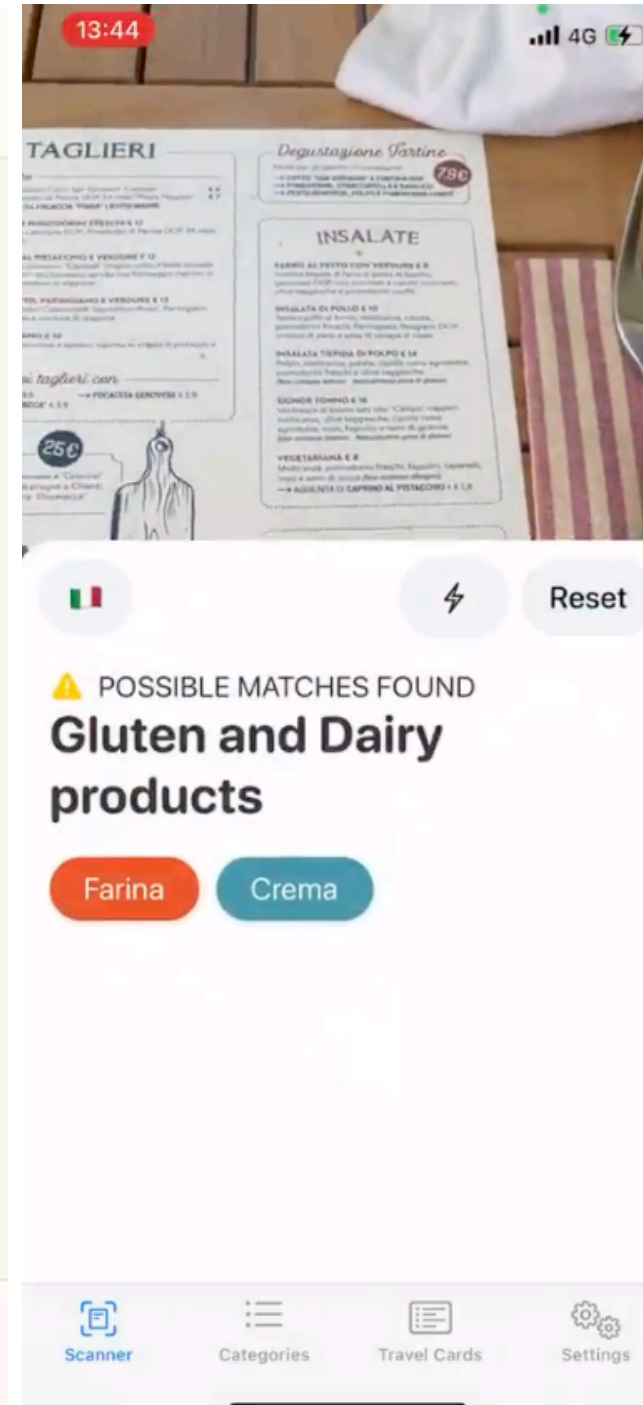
13:44

4G

TAGLIERI

Degustazione Tartine

7,9€

INSALATE

FARRO AL PESTO CON VERDURE € 8

INSALATA DI POLLO € 10

INSALATA TIEPIDA DI POLPO € 14

SIGNOR TONNO € 16

VEGETARIANA € 8

→ AGGIUNTA DI CAPRINO AL PISTACCHIO + € 1,5

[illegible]

i taglieri con

→ FOCACCIA GENOVESE + € 2,5

25€

Reset

POSSIBLE MATCHES FOUND

Gluten and Dairy products

Farina

Crema

Scanner

Categories

Travel Cards

Settings